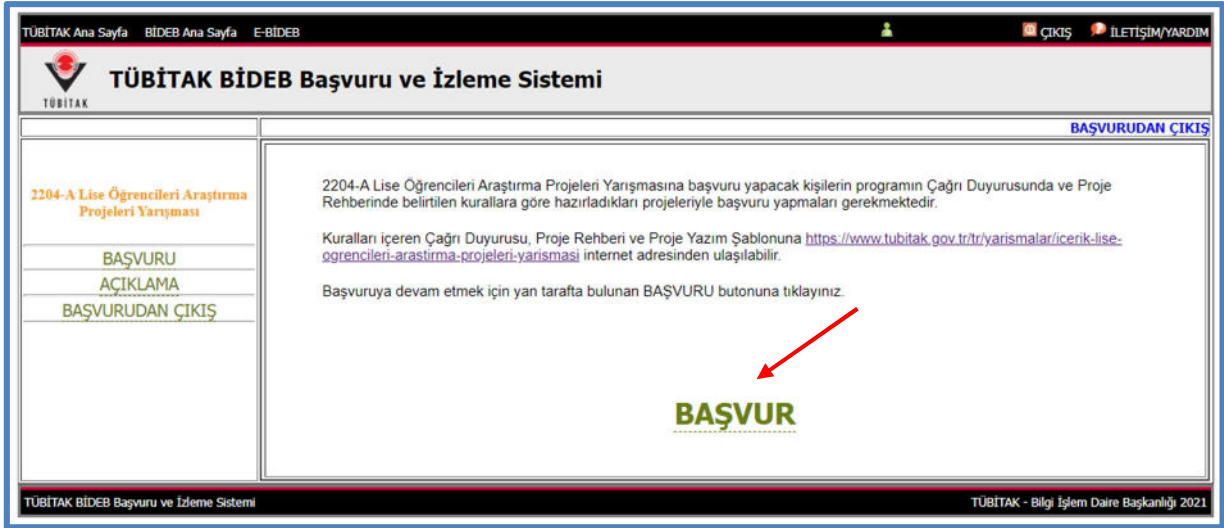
TÜBİTAK Ana Sayfa BİDEB Ana Sayfa E-BİDEB

ÇIKIŞ İLETİŞİM/YARDIM

TÜBİTAK

TÜBİTAK BİDEB Başvuru ve İzleme Sistemi

BAŞVURUDAN ÇIKIŞ

2204-A Lise Öğrencileri Araştırma Projeleri Yarışması

BAŞVURU
AÇIKLAMA
BAŞVURUDAN ÇIKIŞ

2204-A Lise Öğrencileri Araştırma Projeleri Yarışmasına başvuru yapacak kişilerin programın Çağrı Duyurusunda ve Proje Rehberinde belirtilen kurallara göre hazırladıkları projeleriyle başvuru yapmaları gerekmektedir.

Kuralları içeren Çağrı Duyurusu, Proje Rehberi ve Proje Yazım Şablonuna https://www.tubitak.gov.tr/tr/yarismalar/icerik-lise-ogrencileri-arastirma-projeleri-yarismasi internet adresinden ulaşılabilir.

Başvuruya devam etmek için yan tarafta bulunan BAŞVURU butonuna tıklayınız.

BAŞVUR

TÜBİTAK BİDEB Başvuru ve İzleme Sistemi

TÜBİTAK - Bilgi İşlem Daire Başkanlığı 2021